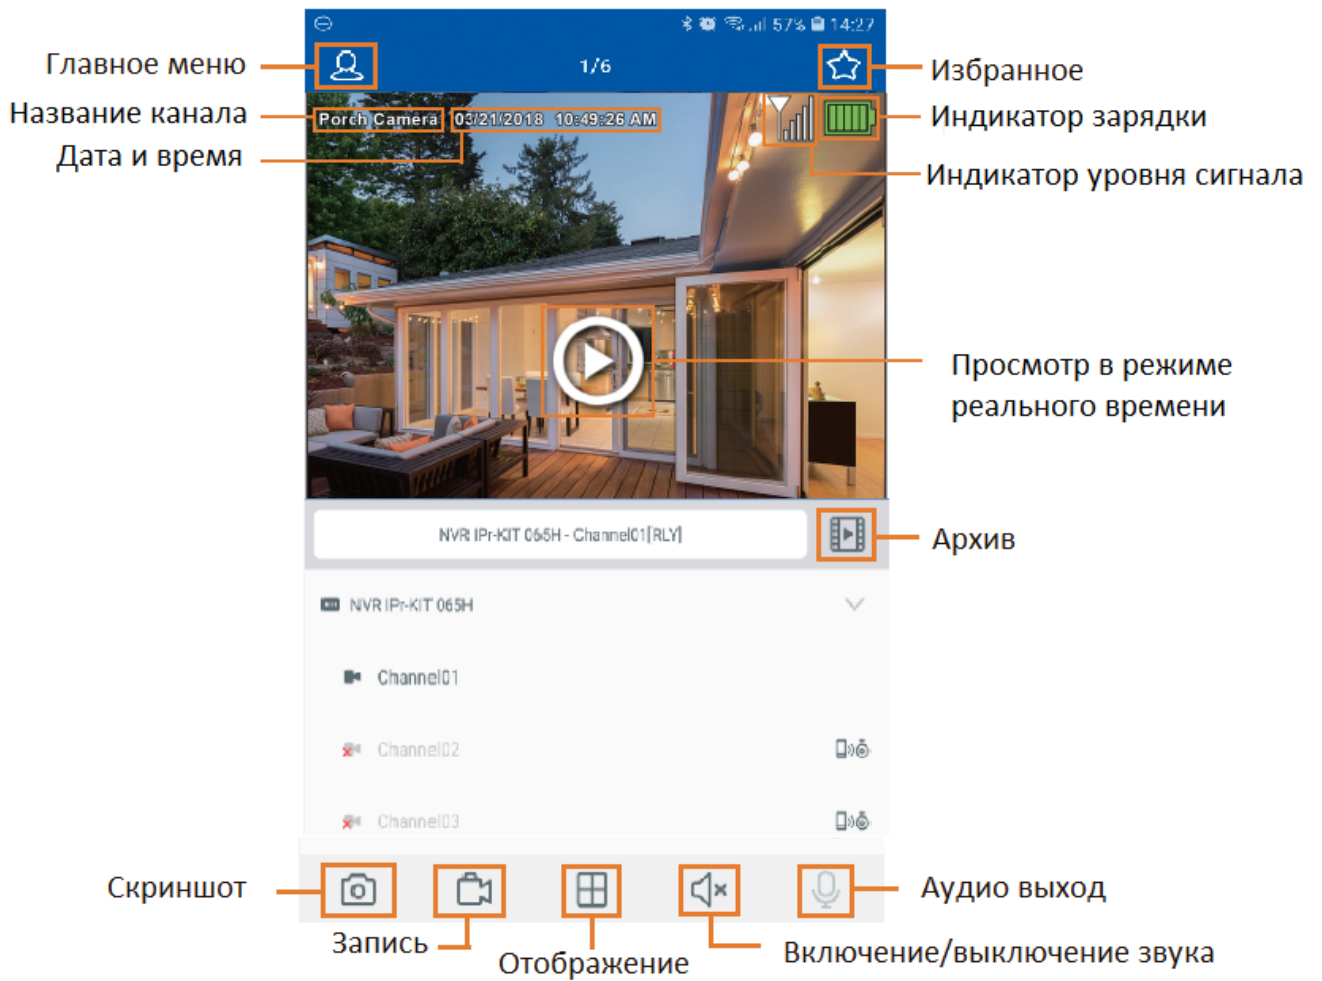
57% 14:27

Главное меню

1/6

Избранное

Название канала

Porch Camera

03/21/2018 10:49:26 AM

Индикатор зарядки

Дата и время

Индикатор уровня сигнала

Просмотр в режиме реального времени

NVR IPr-KIT 065H - Channel01[RLY]

Архив

NVR IPr-KIT 065H

Channel01

Channel02

Channel03

Скриншот

Аудио выход

Запись

Отображение

Включение/выключение звука